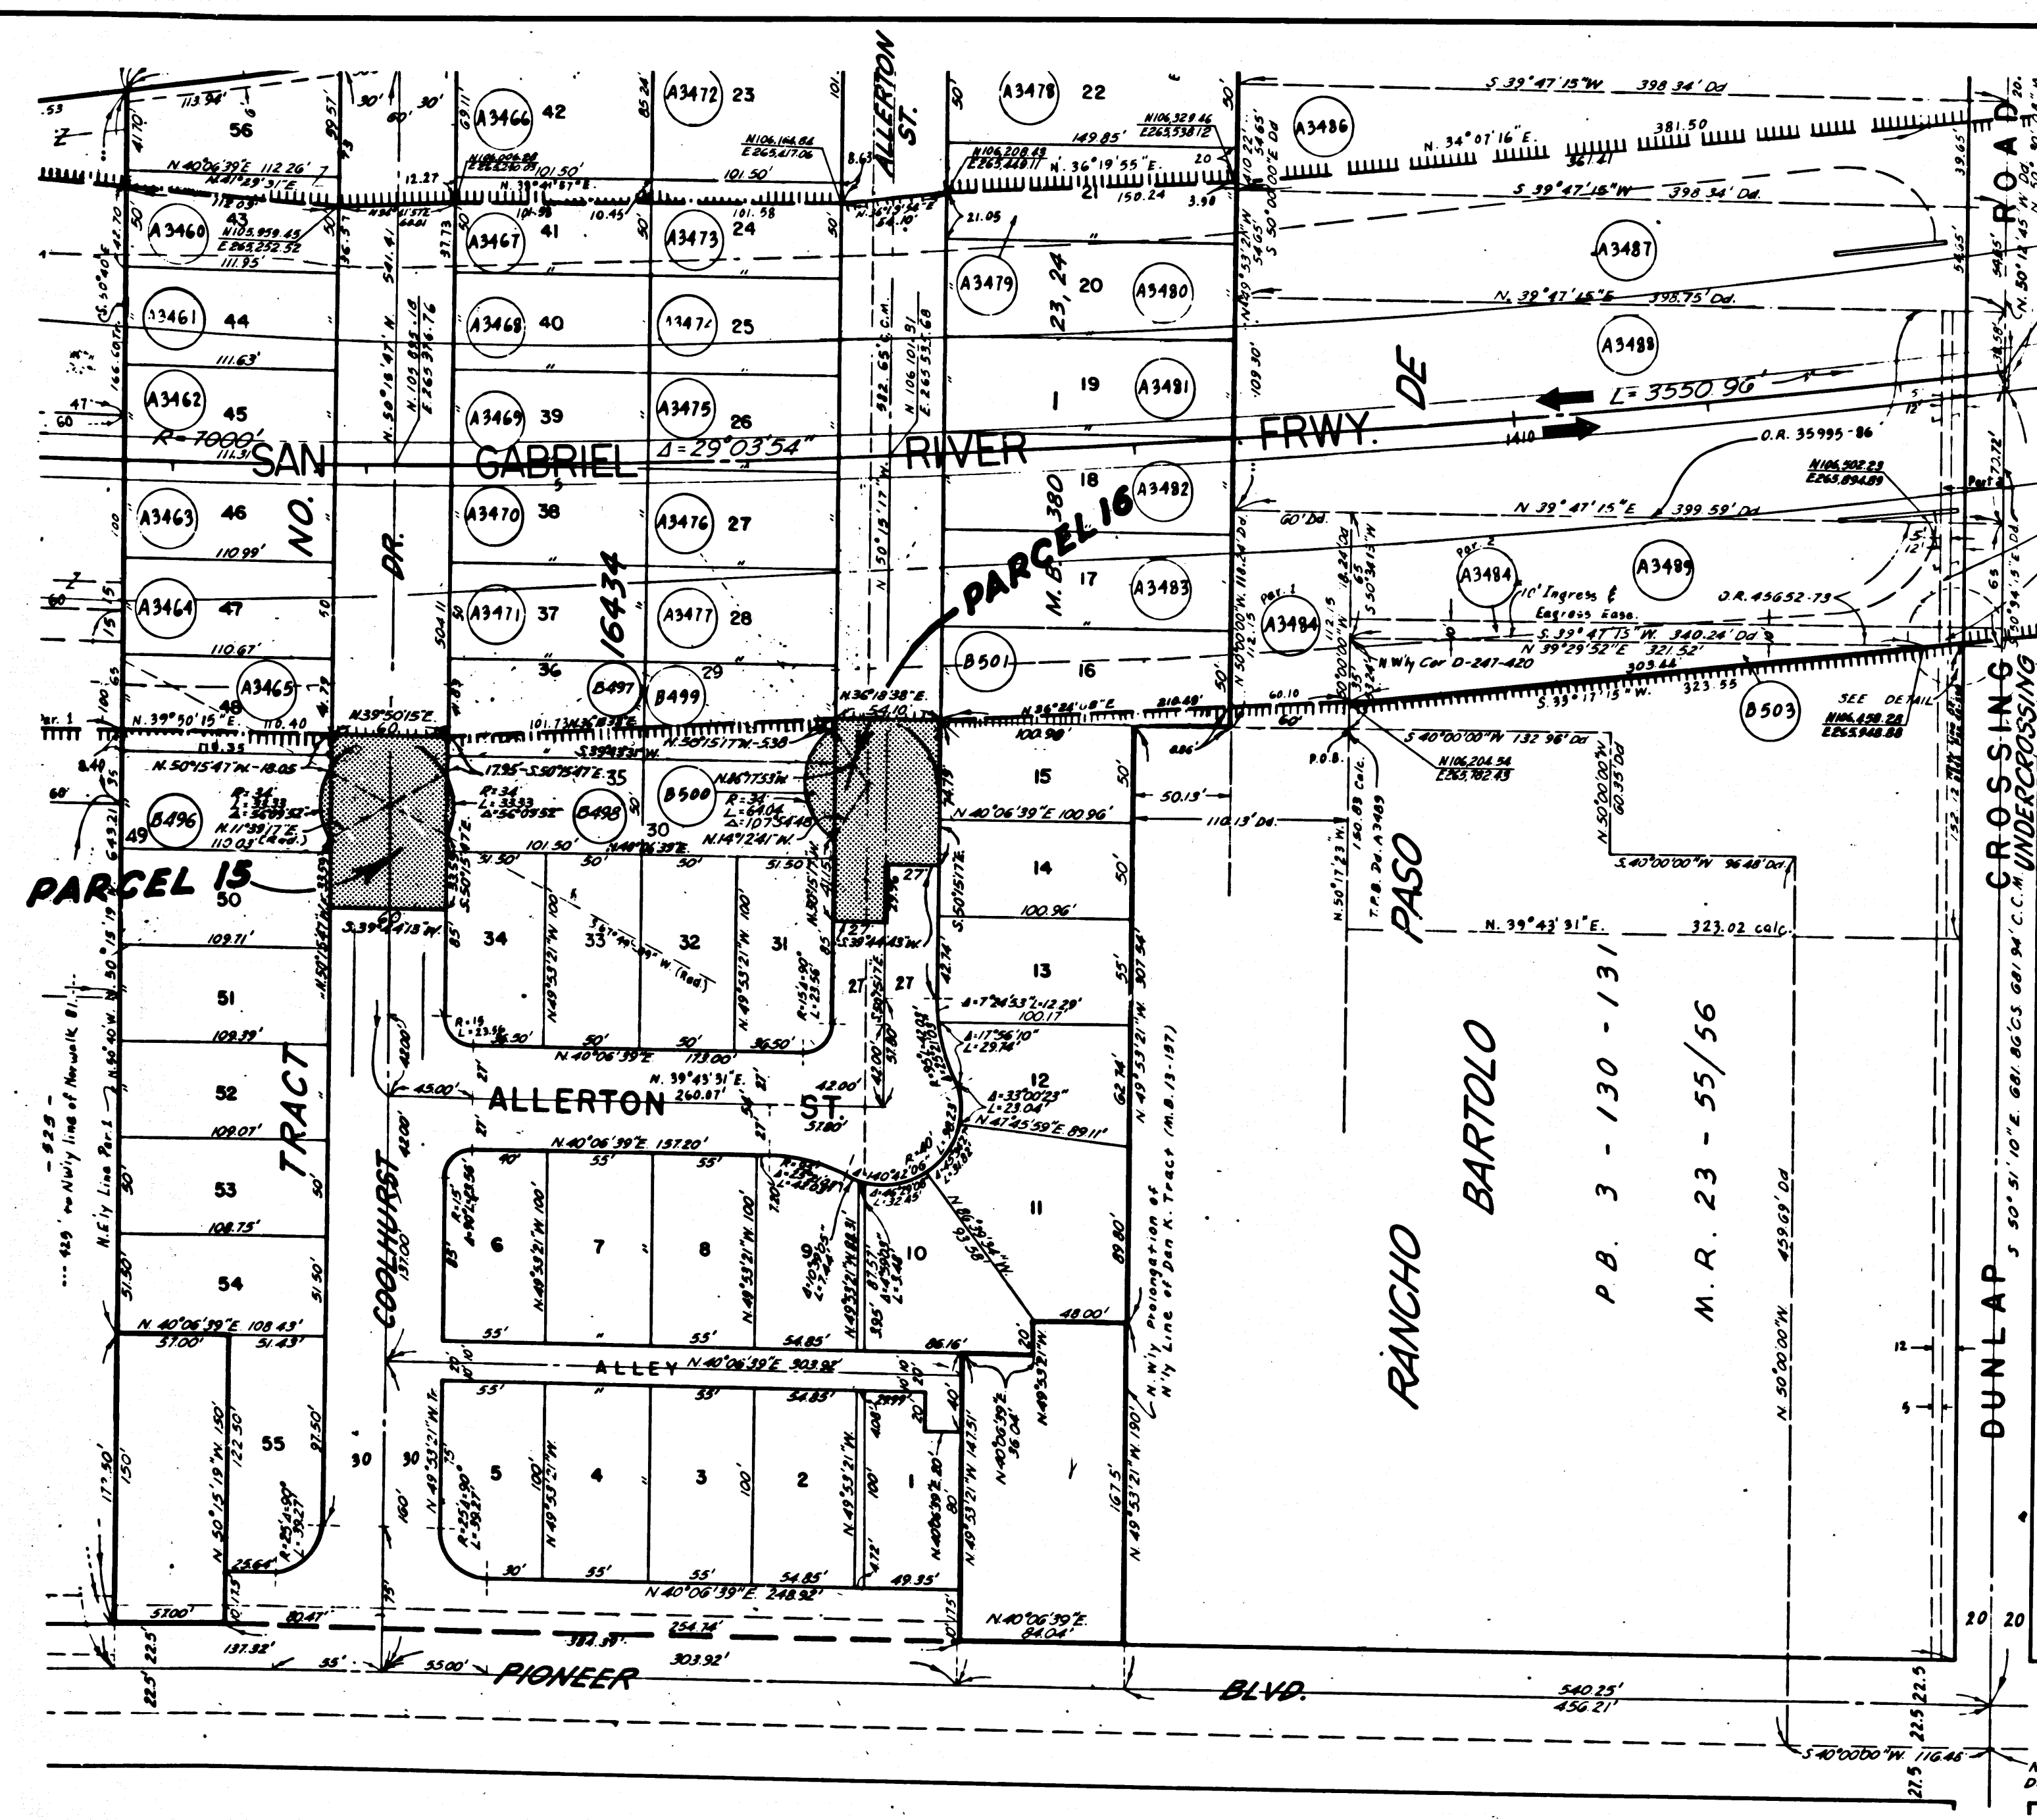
SAN GABRIEL RIVER FRWY. DE

ALLERTON ST.

PARCEL 16

PARCEL 15

TRACT NO. 16434

M.B. 380 23, 24

ALLERTON ST.

COOLHURST DR.

ALLEY

PIONEER BLVD.

RANCHO BARTOLO

P.B. 3 - 130 - 131

M.R. 23 - 55/56

PASO

DUNLAP CROSSING ROAD

UNDERCROSSING

A3460 43
A3461 44
A3462 45
A3463 46
A3464 47
A3465 48
B496 49
50
51
52
53
54
55
56

A3466 42
A3467 41
A3468 40
A3469 39
A3470 38
A3471 37
36
B497 35
B498 30

A3472 23
A3473 24
A3474 25
A3475 26
A3476 27
A3477 28
B499 29
B500

A3478 22
21
A3479 20
A3480
A3481 19
A3482 18
A3483 17
B501 16
15
14
13
12
11
10

A3486
A3487
A3488
A3484
A3489
B503

34 33 32 31
6 7 8 9
5 4 3 2 1

S. 39°47'15"W. 398.34' Dd
N. 34°07'16"E. 381.50 361.21
S 39°47'15"W 398.34' Dd.
N. 39°47'15"E 398.75' Dd.
L= 3550.96'
R=7000'
Δ=29°03'54"
N. 39°47'15"E 399.59' Dd
O.R. 35995-86
N106,502.29 E265,894.89
O.R. 45652-73
10' Ingress & Egress Ease.
S. 39°47'15"W. 340.24' Dd
N 39°29'52"E 321.52'
303.66'
S. 39°17'15"W. 323.55
N Wly Cor D-247-420
SEE DETAIL
N106,458.28 E265,948.88
S 40°00'00"W 132.96' Dd
N106,204.54 E265,782.43
P.O.B.
N 50°00'00"W 60.35' Dd
S 40°00'00"W 96.48' Dd.
N. 39°43'31"E. 323.02 calc.
T.P.B. Dd. A3489
150.89 Calc.
N. 50°17'23"W.
N. 50°00'00"W 459.69' Dd
S 50°51'10"E. 681.86' CS 681.94' C.C.M.
S 40°00'00"W 116.46'
540.25' 456.21'

N. 40°06'39"E 112.26'
N. 41°29'31"E
N105,959.45 E265,232.52
111.95'
111.63'
110.99'
110.67'
N. 39°50'15"E. 110.40
116.35
N. 50°15'47"W.-18.05
R: 34' L: 33.33 Δ: 56°03'52"
N. 11°39'17"E. 110.03 (Rad.)
109.71'
109.39'
109.07'
108.75'
N. 40°06'39"E. 108.43'
37.00' 51.43'
166.00 Calc.
S 50°40'E
N. 50°15'19"W. 150'
N. 50°15'40"W.
N.E'ly Line Par. 1
-925- ... 429' to N.Wly line of Norwalk Bl.
N. 50°15'47"W.
N. 50°16'47"W.
N. 103,835.18 E. 265,316.76
541.41
504.11
N39°50'15"E. 60
S. 39°44'18"W.
S.50°15'47"E.
17.95-S.50°15'47"E.
R: 34 L: 33.33 Δ: 56°03'52"
101.50'
N. 50°15'17"W. 538
N. 39°44'47"E.
N. 36°18'38"E. 54.10
R: 34 L: 64.06 Δ: 107°54'48"
N. 14°12'41"W.
N106,164.86 E265,417.06
N106,206.28 E265,410.01
N. 36°19'55"E.
N106,208.43 E265,448.11
149.85'
N106,329.46 E265,538.12
150.24
N. 50°15'17"W. 582.65' C.M.
N. 106,101.91 E. 265,533.68
N. 36°24'08"E. 210.48'
100.96'
N. 40°06'39"E 100.96'
100.96'
100.17'
Δ: 7°24'53" L: 12.29'
Δ: 17°56'10" L: 29.74'
Δ: 33°00'23" L: 23.04'
N. 47°45'59"E 89.11'
N. 49°53'21"W. 307.54'
N. 49°53'21"W. 190'
N. 50°00'00"W. 118.24' Dd
N.W'ly Prolongation of N'ly Line of Dan K. Tract (M.B. 13-197)
50.13'
110.13' Dd.
48.00'
N. 39°43'31"E. 260.07'
N. 40°06'39"E 173.00'
N. 40°06'39"E 157.20'
N 40°06'39"E 303.98'
N. 40°06'39"E. 248.92'
N. 40°06'39"E. 84.04'
N 40°06'39"E. 36.04'
N. 49°53'21"W. 100'
N. 49°53'21"W. 147.51
R: 154.90' L: 23.56
R: 254.90' L: 39.27
R: 15 L: 23.56
R: 15' Δ: 90° L: 23.56
Δ: 40°42'06"
L: 32.45'
86.16'
49.35'
57.00'
80.47'
137.32'
384.39'
254.74'
303.92'
55.00'
35'
22.5
27.5
20 20
12
5
60.10
60'
Par. 1
Par. 2